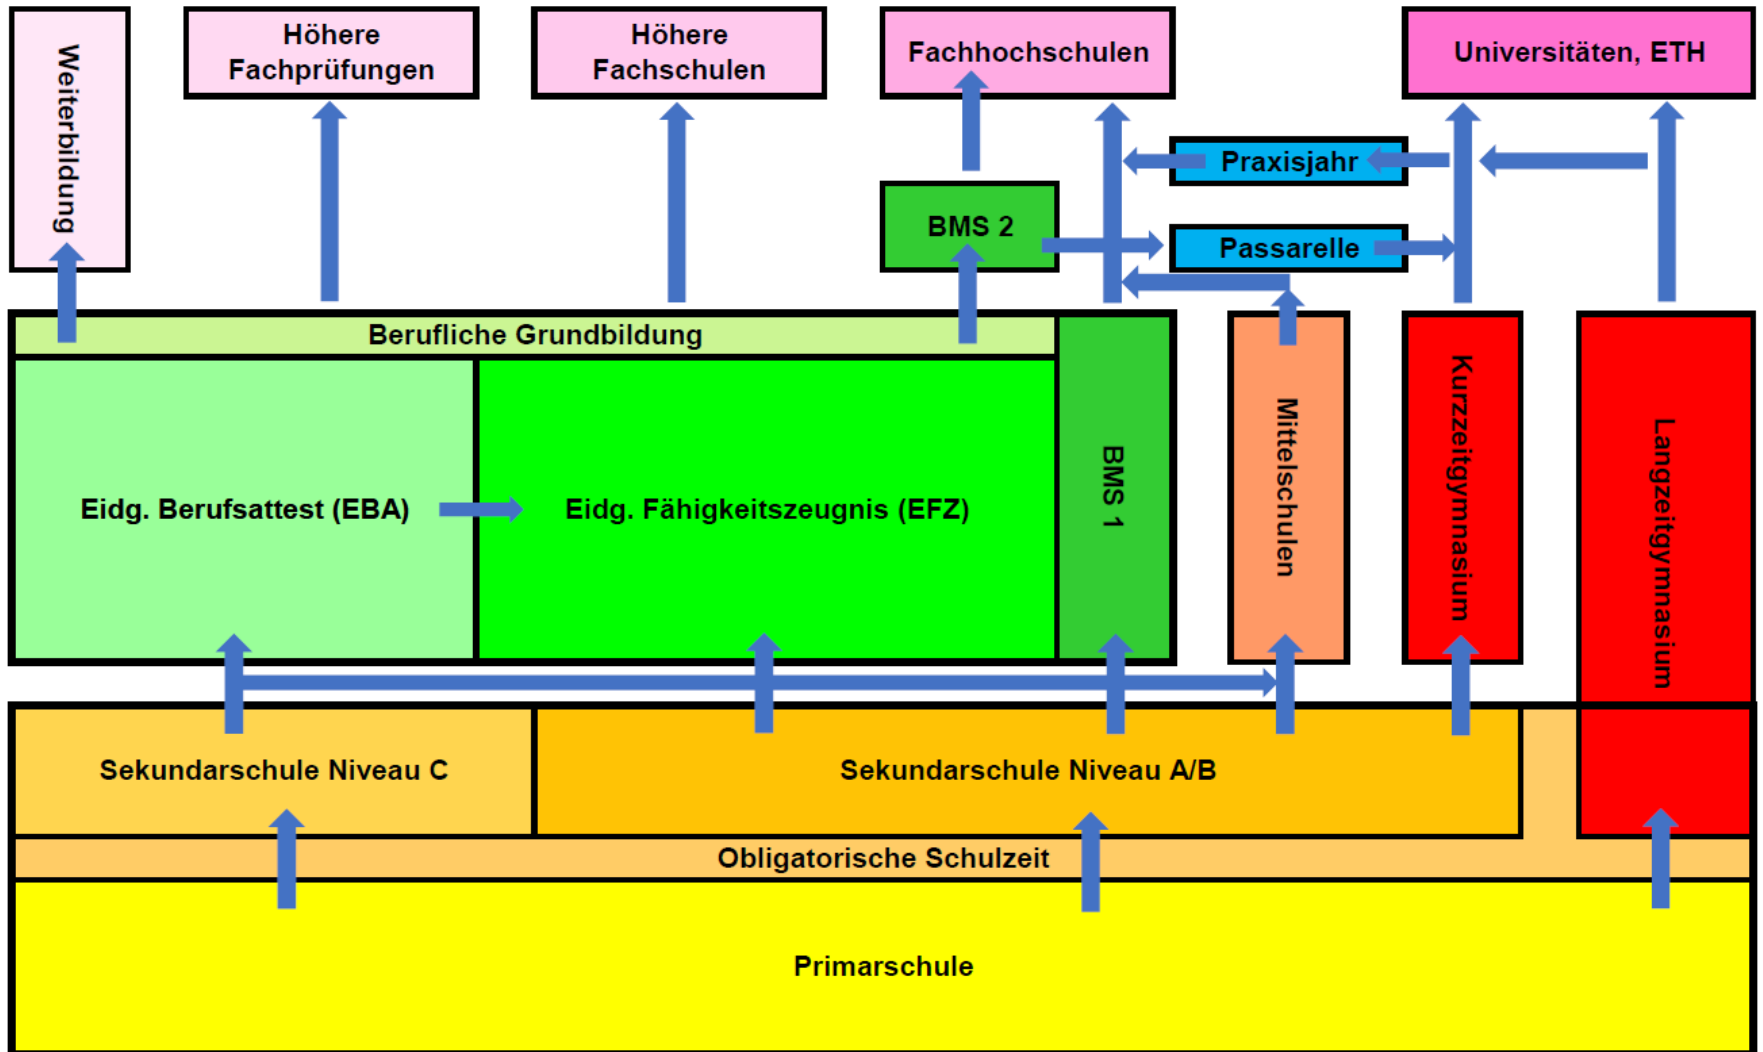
Weiterbildung

Höhere Fachprüfungen

Höhere Fachschulen

Fachhochschulen

Universitäten, ETH

Praxisjahr

BMS 2

Passarelle

Berufliche Grundbildung

Eidg. Berufsattest (EBA)

Eidg. Fähigkeitszeugnis (EFZ)

BMS 1

Mittelschulen

Kurzzeitgymnasium

Langzeitgymnasium

Sekundarschule Niveau C

Sekundarschule Niveau A/B

Obligatorische Schulzeit

Primarschule